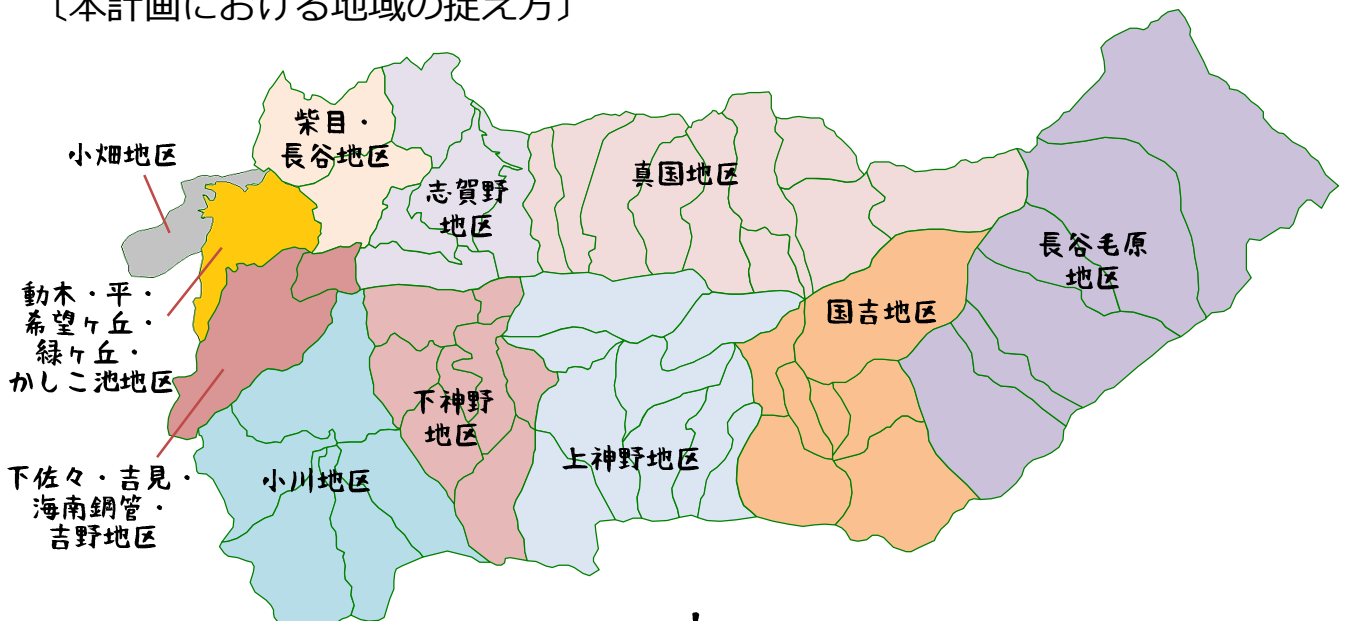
〔本計画における地域の捉え方〕

柴目・長谷地区

志賀野地区

真国地区

長谷毛原地区

小畑地区

動木・平・希望ヶ丘・緑ヶ丘・かしこ池地区

国吉地区

下神野地区

上神野地区

小川地区

下佐々・吉見・海南鋼管・吉野地区